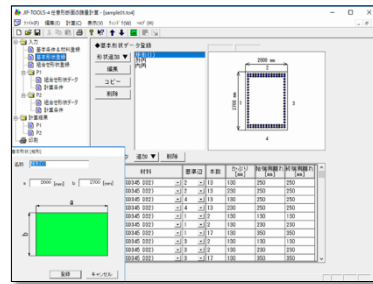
JIP-TOOLS-4 任意形断面の鉄筋計算 - [sample09.tc4]

ファイル(F) 編集(E) 計算(C) 表示(V) ウィンドウ(W) ヘルプ(H)

入力
基本条件＆材料条件
基本形状登録
複合形状登録
P1
任意形状データ
計算条件
P2
任意形状データ
計算条件
計算結果
P1
P2
印刷

◆基本形状データ登録
形状追加
編集
コピー
削除

2000 mm
2700 mm
1
2
3
4

基本形状(矩形)
名前
a 2000 [mm] b 2700 [mm]
a
b
登録
キャンセル

追加 削除

| 材料 | 面番号 | 本数 | かぶり(mm) | 始側間隔(mm) | 終側間隔(mm) |
|---|---|---|---|---|---|
| SD345 D32 | 2 | 13 | 130 | 250 | 250 |
| SD345 D32 | 2 | 13 | 200 | 250 | 250 |
| SD345 D32 | 4 | 13 | 130 | 250 | 250 |
| SD345 D32 | 4 | 13 | 200 | 250 | 250 |
| SD345 D32 | 1 | 17 | 130 | 130 | 130 |
| SD345 D32 | 1 | 17 | 200 | 200 | 200 |
| SD345 D32 | 1 | 17 | 130 | 350 | 350 |
| SD345 D32 | 3 | 2 | 130 | 130 | 130 |
| SD345 D32 | 3 | 2 | 200 | 200 | 200 |
| SD345 D32 | 3 | 17 | 130 | 130 | 130 |